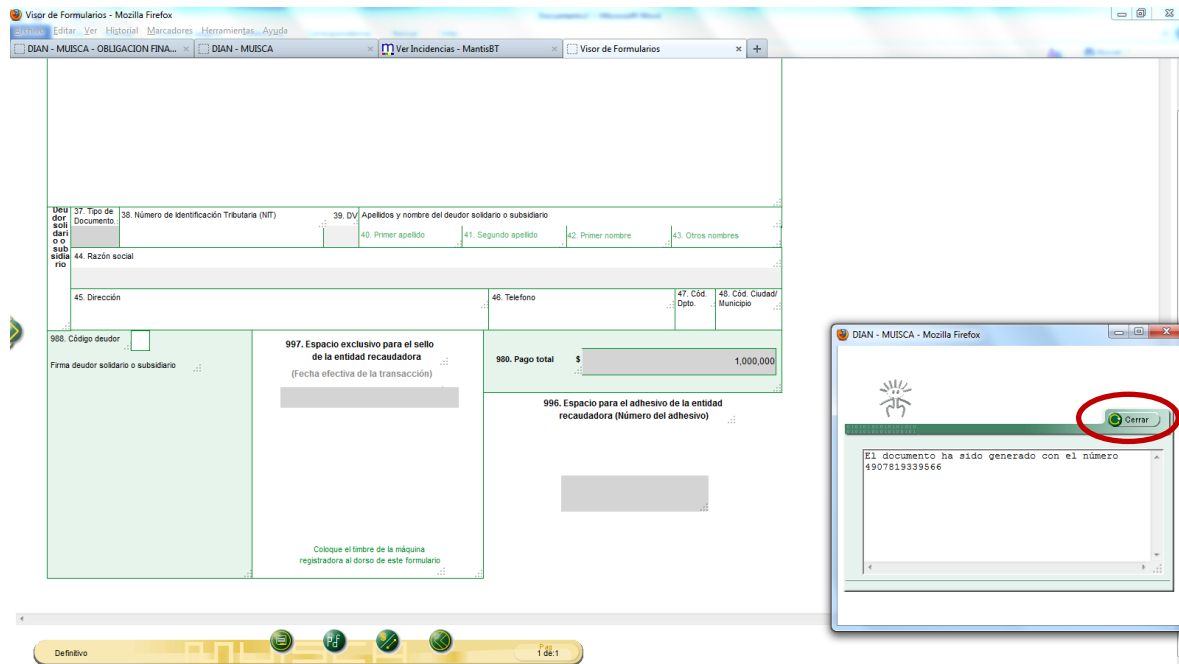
Visor de Formularios - Mozilla Firefox

Archivo Editar Ver Historial Marcadores Herramientas Ayuda

DIAN - MUISCA - OBLIGACION FINA... ×
DIAN - MUISCA ×
Ver Incidencias - MantisBT ×
Visor de Formularios ×
+

Deudor solidario o subsidiario

37. Tipo de Documento

38. Número de Identificación Tributaria (NIT)

39. DV

Apellidos y nombre del deudor solidario o subsidiario

40. Primer apellido

41. Segundo apellido

42. Primer nombre

43. Otros nombres

44. Razón social

45. Dirección

46. Telefono

47. Cód. Dpto.

48. Cód. Ciudad/ Municipio

988. Código deudor

Firma deudor solidario o subsidiario

997. Espacio exclusivo para el sello de la entidad recaudadora

(Fecha efectiva de la transacción)

Coloque el timbre de la máquina registradora al dorso de este formulario

980. Pago total

$ 1,000,000

996. Espacio para el adhesivo de la entidad recaudadora (Número del adhesivo)

DIAN - MUISCA - Mozilla Firefox

Cerrar

El documento ha sido generado con el número 4907819339566

Definitivo

Pág 1 de:1